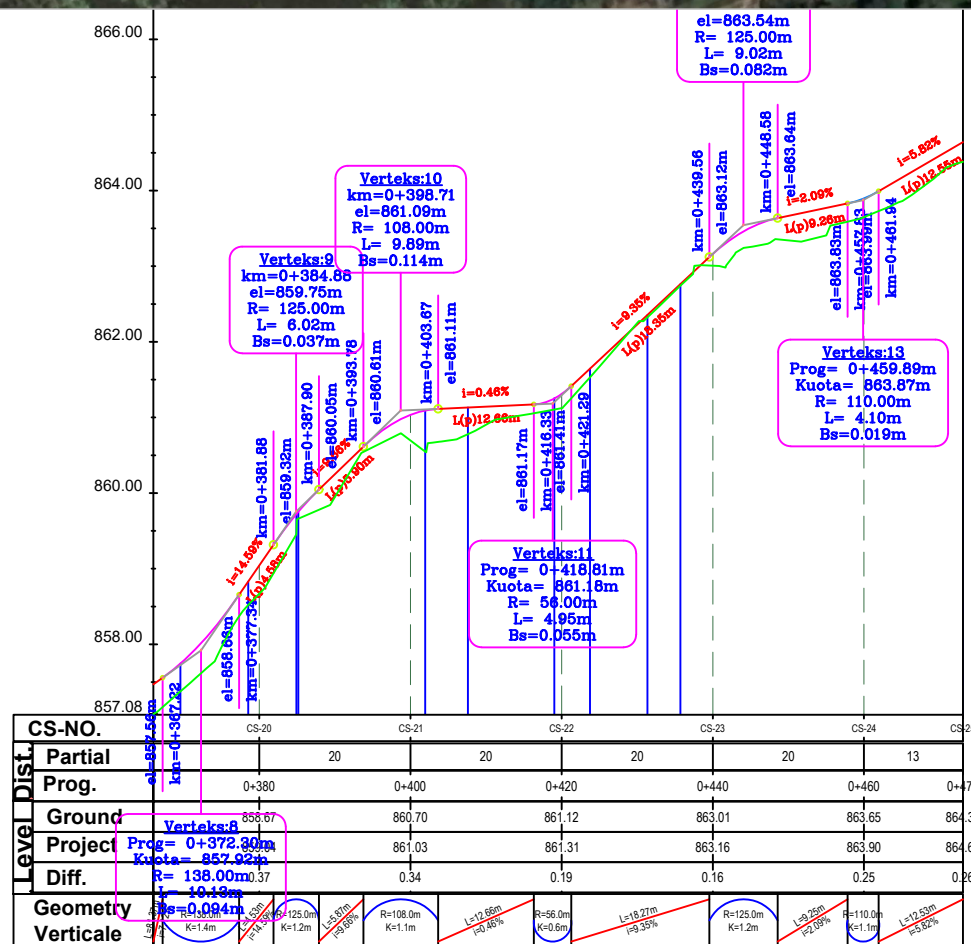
866.00
864.00
862.00
860.00
858.00
857.08

el=863.54m
R= 125.00m
L= 9.02m
Bs=0.082m

Verteks:10
km=0+398.71
el=861.09m
R= 108.00m
L= 9.89m
Bs=0.114m

Verteks:9
km=0+384.86
el=859.75m
R= 125.00m
L= 6.02m
Bs=0.037m

Verteks:13
Prog= 0+459.89m
Kuota= 863.87m
R= 110.00m
L= 4.10m
Bs=0.019m

Verteks:11
Prog= 0+418.81m
Kuota= 861.18m
R= 56.00m
L= 4.95m
Bs=0.055m

Verteks:8
Prog= 0+372.30m
Kuota= 857.92m
R= 138.00m
L= 10.13m
Bs=0.094m

km=0+439.56
el=863.12m
km=0+448.58
el=863.64m
i=2.09%
L(p)9.26m
i=5.82%
L(p)12.55m
el=863.83m
km=0+457.63
el=863.89m
km=0+461.94
i=9.35%
L(p)18.35m
km=0+403.67
el=861.11m
i=0.46%
L(p)12.66m
el=861.17m
km=0+416.33
el=861.41m
km=0+421.29
km=0+381.88
el=859.32m
km=0+387.90
el=860.05m
km=0+393.78
el=860.61m
i=14.59%
L(p)4.59m
L(p)5.90m
el=858.66m
km=0+377.34
el=857.56m
km=0+367.22

| CS-NO. | CS-20 | CS-21 | CS-22 | CS-23 | CS-24 | CS-2 |
|---|---|---|---|---|---|---|
| Dist. Partial | 20 | 20 | 20 | 20 | 13 | |
| Dist. Prog. | 0+380 | 0+400 | 0+420 | 0+440 | 0+460 | 0+47 |
| Level Ground | 858.67 | 860.70 | 861.12 | 863.01 | 863.65 | 864.3 |
| Level Project | 859.04 | 861.03 | 861.31 | 863.16 | 863.90 | 864.6 |
| Level Diff. | 0.37 | 0.34 | 0.19 | 0.16 | 0.25 | 0.26 |

Geometry Verticale
R=138.0m K=1.4m
L=4.59m i=14.59%
R=125.0m K=1.2m
L=5.87m i=9.86%
R=108.0m K=1.1m
L=12.66m i=0.46%
R=56.0m K=0.6m
L=18.27m i=9.35%
R=125.0m K=1.2m
L=9.25m i=2.09%
R=110.0m K=1.1m
L=12.53m i=5.82%